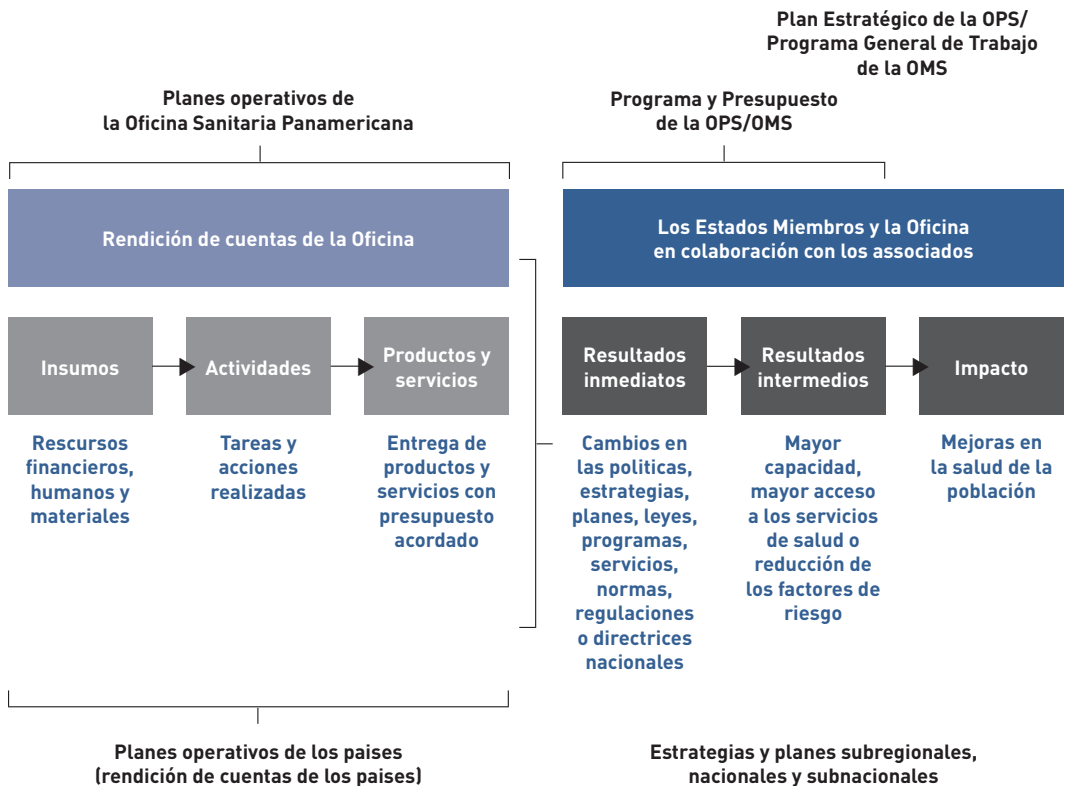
Plan Estratégico de la OPS/
Programa General de Trabajo de la OMS

Planes operativos de la Oficina Sanitaria Panamericana

Programa y Presupuesto de la OPS/OMS

Rendición de cuentas de la Oficina

Los Estados Miembros y la Oficina en colaboración con los associados

Insumos

Actividades

Productos y servicios

Resultados inmediatos

Resultados intermedios

Impacto

Rescursos financieros, humanos y materiales

Tareas y acciones realizadas

Entrega de productos y servicios con presupuesto acordado

Cambios en las politicas, estrategias, planes, leyes, programas, servicios, normas, regulaciones o directrices nacionales

Mayor capacidad, mayor acceso a los servicios de salud o reducción de los factores de riesgo

Mejoras en la salud de la población

Planes operativos de los paises (rendición de cuentas de los paises)

Estrategias y planes subregionales, nacionales y subnacionales